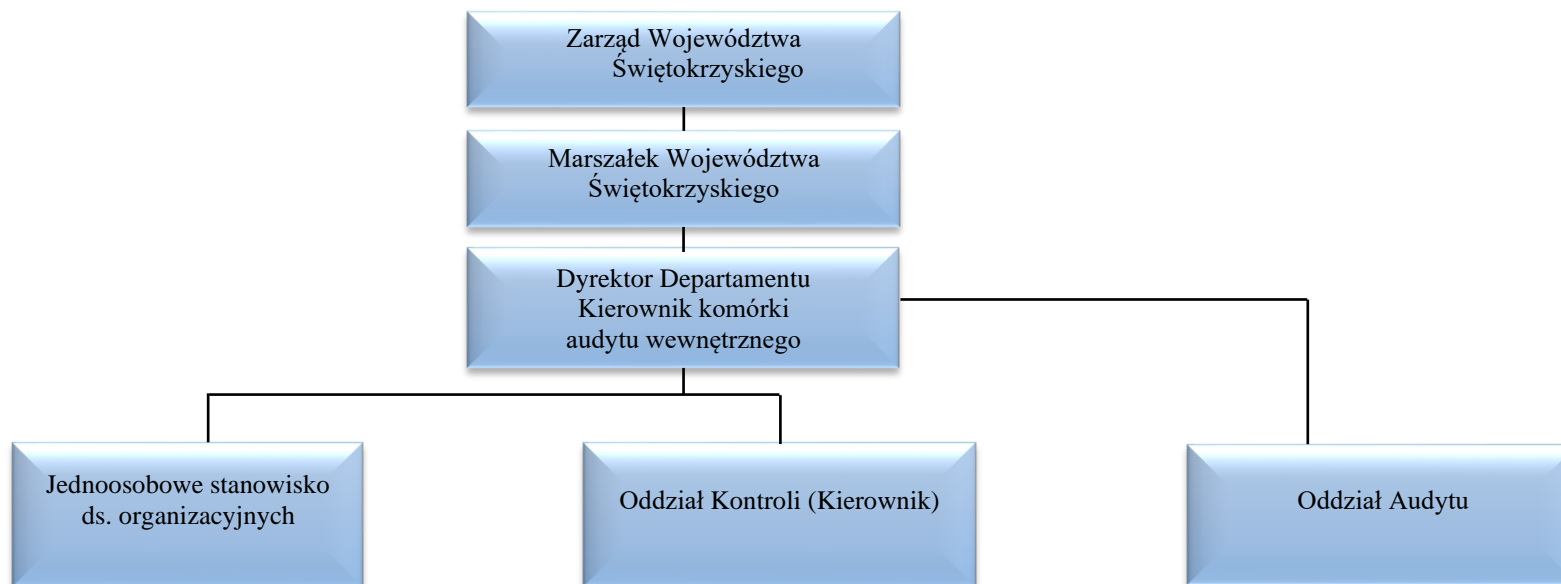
Zarząd Województwa Świętokrzyskiego

Marszałek Województwa Świętokrzyskiego

Dyrektor Departamentu Kierownik komórki audytu wewnętrznego

Jednoosobowe stanowisko ds. organizacyjnych

Oddział Kontroli (Kierownik)

Oddział Audytu